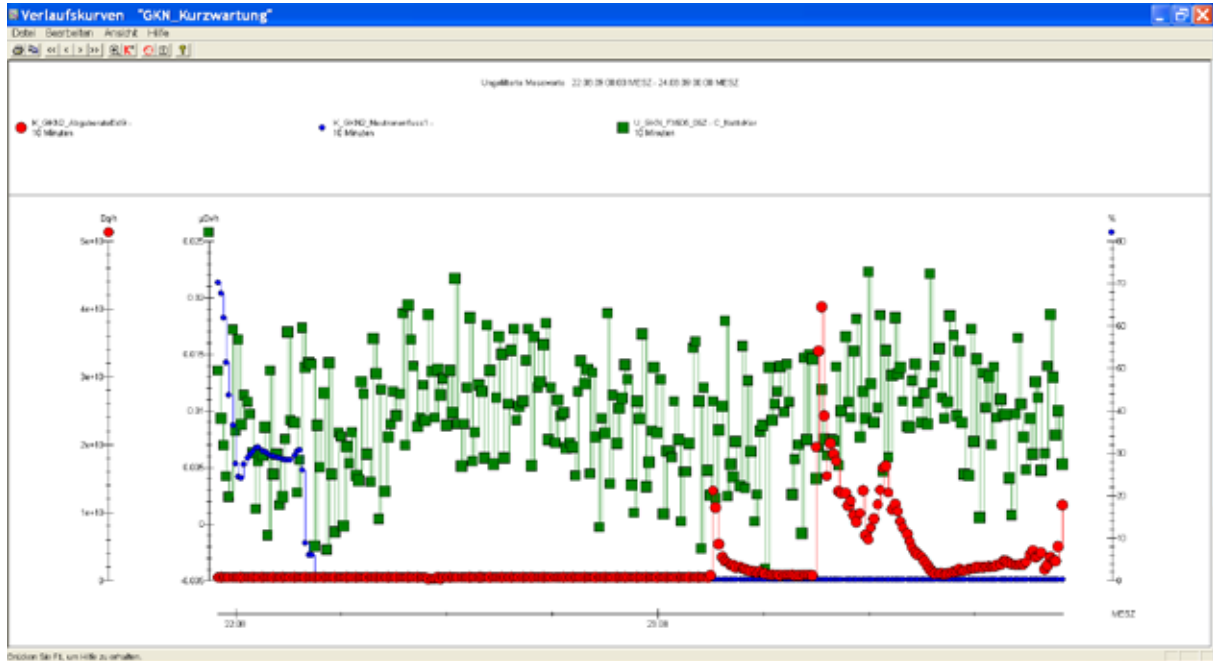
Verlaufskurven "GKN_Kurzwartung"

Datei Bearbeiten Ansicht Hilfe

Ungefilterte Messwerte 22:00:00 08:03 MESZ - 24:03:00 00:00 MESZ

K_GKN2_AbgabewerteExM - 10 Minuten

K_GKN2_Neutronenfluss1 - 10 Minuten

U_GKN_FM005_DSZ - C_Betriebsr 10 Minuten

Bq/h

µSv/h

%

5e+13

4e+13

3e+13

2e+13

1e+13

0

0.025

0.02

0.015

0.01

0.005

0

-0.005

80

70

60

50

40

30

20

10

0

22:00

23:00

MESZ

Drücken Sie F1, um Hilfe zu erhalten.